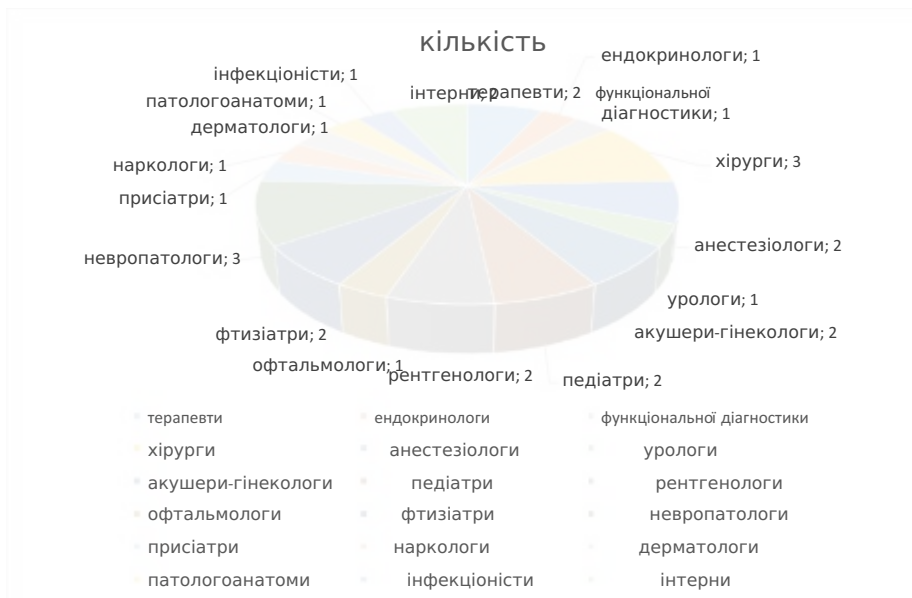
кількість

інфекціоністи; 1
патологоанатоми; 1
дерматологи; 1
інтерни; 2
терапевти; 2
ендокринологи; 1
функціональної діагностики; 1
хірурги; 3
наркологи; 1
присіатри; 1
анестезіологи; 2
невропатологи; 3
урологи; 1
фтизіатри; 2
акушери-гінекологи; 2
офтальмологи; 1
рентгенологи; 2
педіатри; 2

терапевти
ендокринологи
функціональної діагностики
хірурги
анестезіологи
урологи
акушери-гінекологи
педіатри
рентгенологи
офтальмологи
фтизіатри
невропатологи
присіатри
наркологи
дерматологи
патологоанатоми
інфекціоністи
інтерни